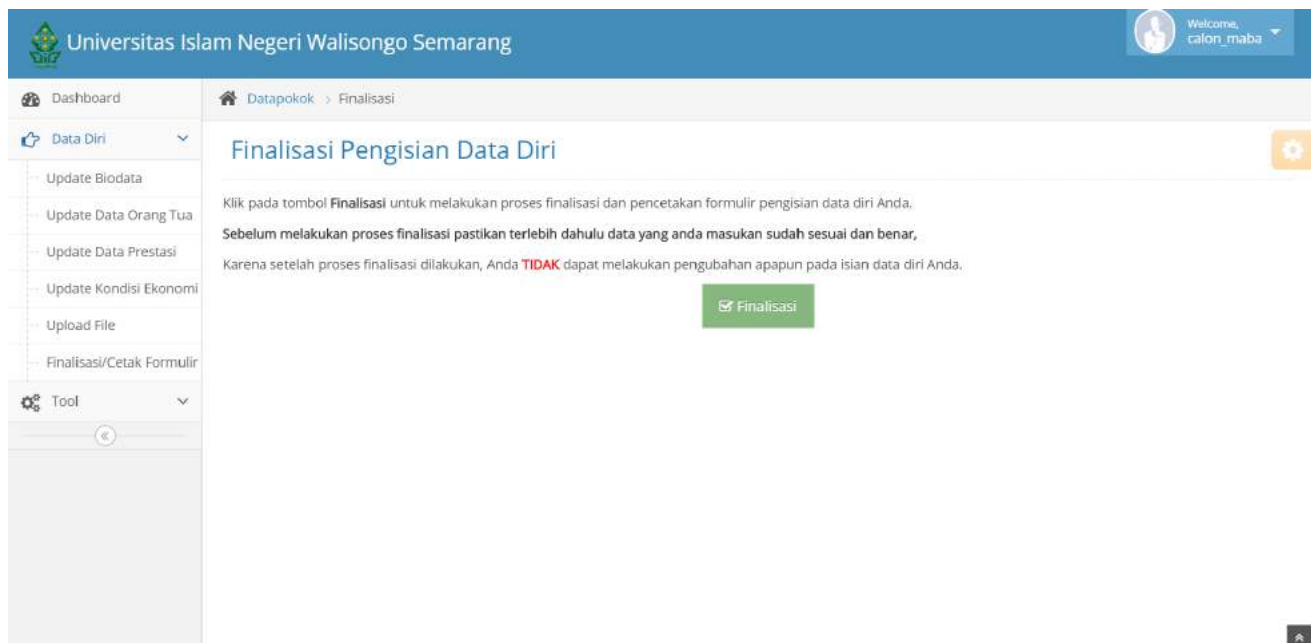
Universitas Islam Negeri Walisongo Semarang

Welcome, calon_maba

Dashboard

Data Diri

Update Biodata

Update Data Orang Tua

Update Data Prestasi

Update Kondisi Ekonomi

Upload File

Finalisasi/Cetak Formulir

Tool

Datapokok > Finalisasi

Finalisasi Pengisian Data Diri

Klik pada tombol Finalisasi untuk melakukan proses finalisasi dan pencetakan formulir pengisian data diri Anda.

Sebelum melakukan proses finalisasi pastikan terlebih dahulu data yang anda masukan sudah sesuai dan benar,

Karena setelah proses finalisasi dilakukan, Anda TIDAK dapat melakukan pengubahan apapun pada isian data diri Anda.

Finalisasi